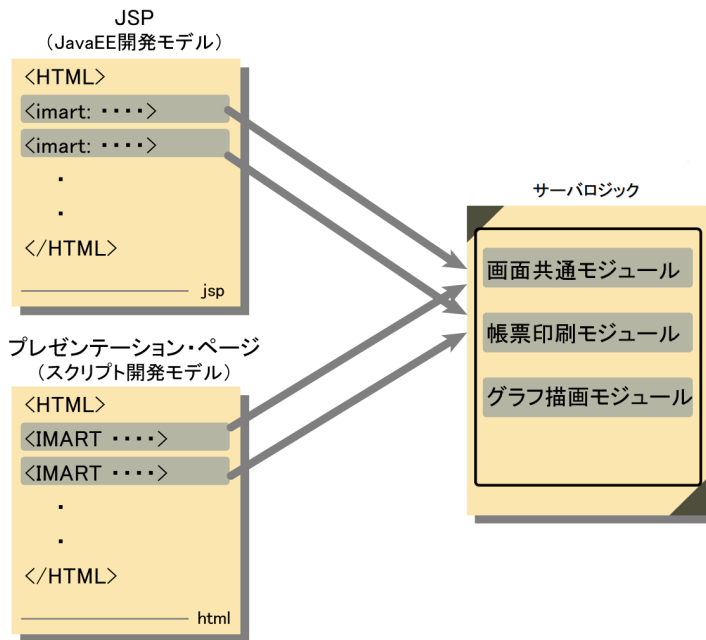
JSP
（JavaEE開発モデル）

<HTML>
<imart: ・・・・>
<imart: ・・・・>
・
・
</HTML>
jsp

プレゼンテーション・ページ
（スクリプト開発モデル）

<HTML>
<IMART ・・・・>
<IMART ・・・・>
・
・
</HTML>
html

サーバロジック

画面共通モジュール
帳票印刷モジュール
グラフ描画モジュール